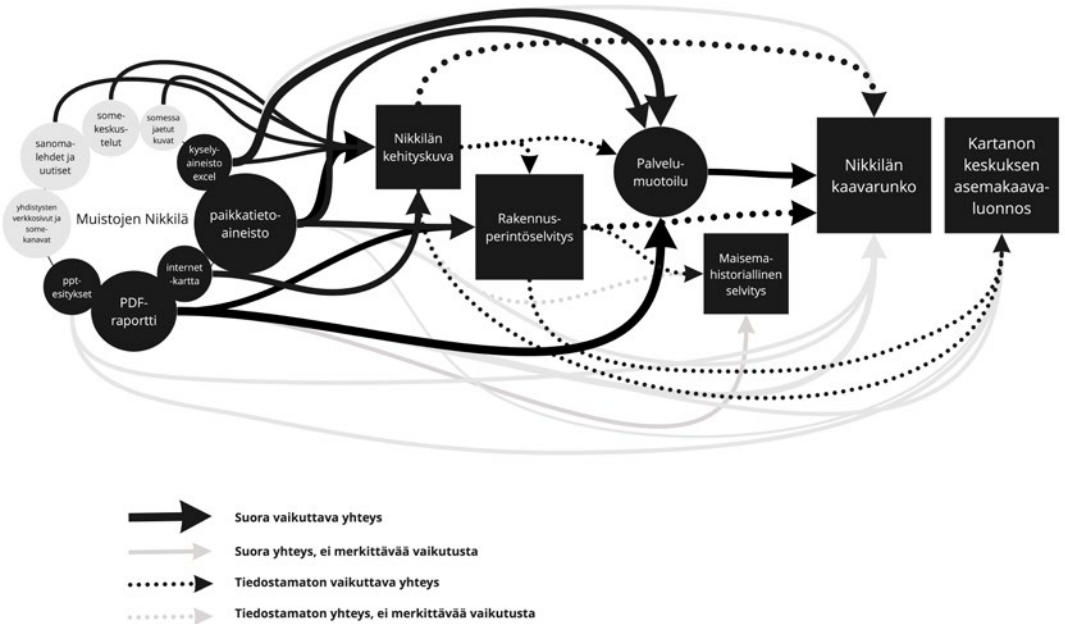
some-keskustelut

somessa jaetut kuvat

sanomalehdet ja uutiset

kyselyaineisto excel

Nikkilän kehityskuva

Palvelumuotoilu

Nikkilän kaavarunko

Kartanon keskuksen asemakaavaluonnos

yhdistysten verkkosivut ja somekanavat

Muistojen Nikkilä

paikkatietoaineisto

Rakennusperintöselvitys

Maisemahistoriallinen selvitys

ppt-esitykset

internet-kartta

PDF-raportti

Suora vaikuttava yhteys

Suora yhteys, ei merkittävää vaikutusta

Tiedostamaton vaikuttava yhteys

Tiedostamaton yhteys, ei merkittävää vaikutusta